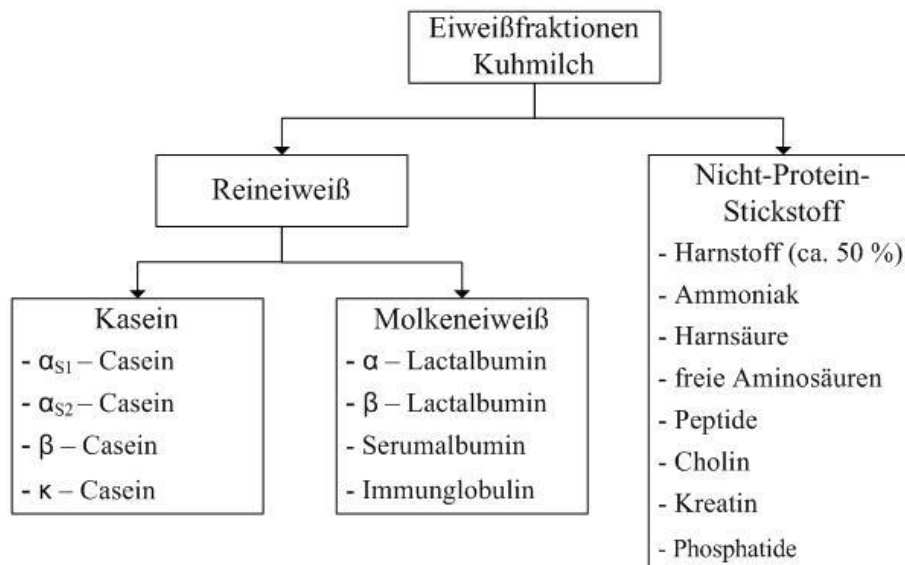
Eiweißfraktionen Kuhmilch

Reineiweiß

Nicht-Protein-Stickstoff
- Harnstoff (ca. 50 %)
- Ammoniak
- Harnsäure
- freie Aminosäuren
- Peptide
- Cholin
- Kreatin
- Phosphatide

Kasein
- $\alpha_{S1}$ – Casein
- $\alpha_{S2}$ – Casein
- $\beta$ – Casein
- $\kappa$ – Casein

Molkeneiweiß
- $\alpha$ – Lactalbumin
- $\beta$ – Lactalbumin
- Serumalbumin
- Immunglobulin